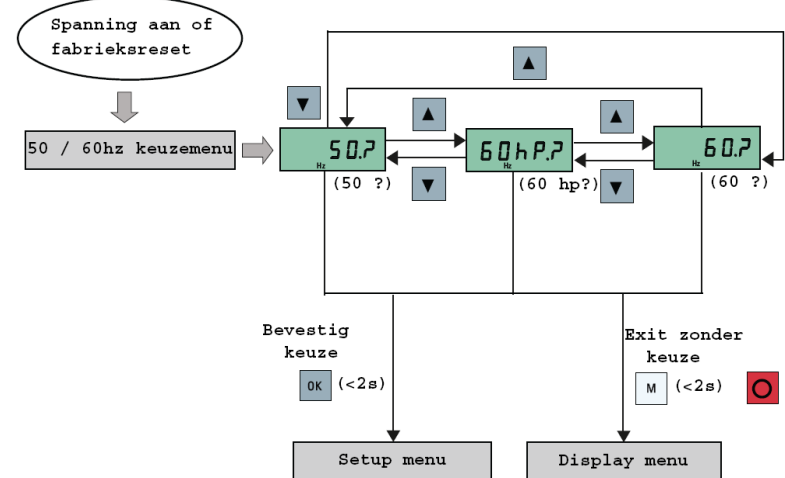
Spanning aan of fabrieksreset

50 / 60hz keuzemenu

▼

▲

▲

▲

50.?
Hz

60hP.?
Hz

60.?
Hz

▼

▼

(50 ?)

(60 hp?)

(60 ?)

Bevestig keuze

OK (<2s)

Exit zonder keuze

M (<2s)

Setup menu

Display menu